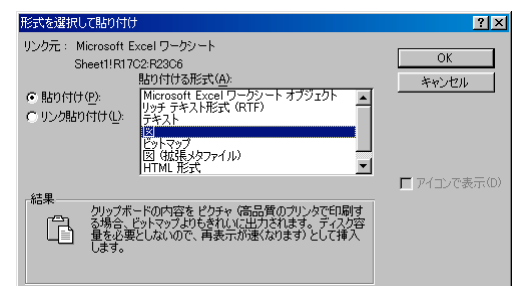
形式を選択して貼り付け

? ×

リンク元： Microsoft Excel ワークシート

Sheet1!R17C2:R23C6

貼り付ける形式(A):

OK

キャンセル

◉ 貼り付け(P):

○ リンク貼り付け(L):

Microsoft Excel ワークシート オブジェクト
リッチ テキスト形式 (RTF)
テキスト
図
ビットマップ
図 (拡張メタファイル)
HTML 形式

□ アイコンで表示(D)

結果

クリップボードの内容を ピクチャ (高品質のプリンタで印刷する場合、ビットマップよりもきれいに出力されます。ディスク容量を必要としないので、再表示が速くなります) として挿入します。